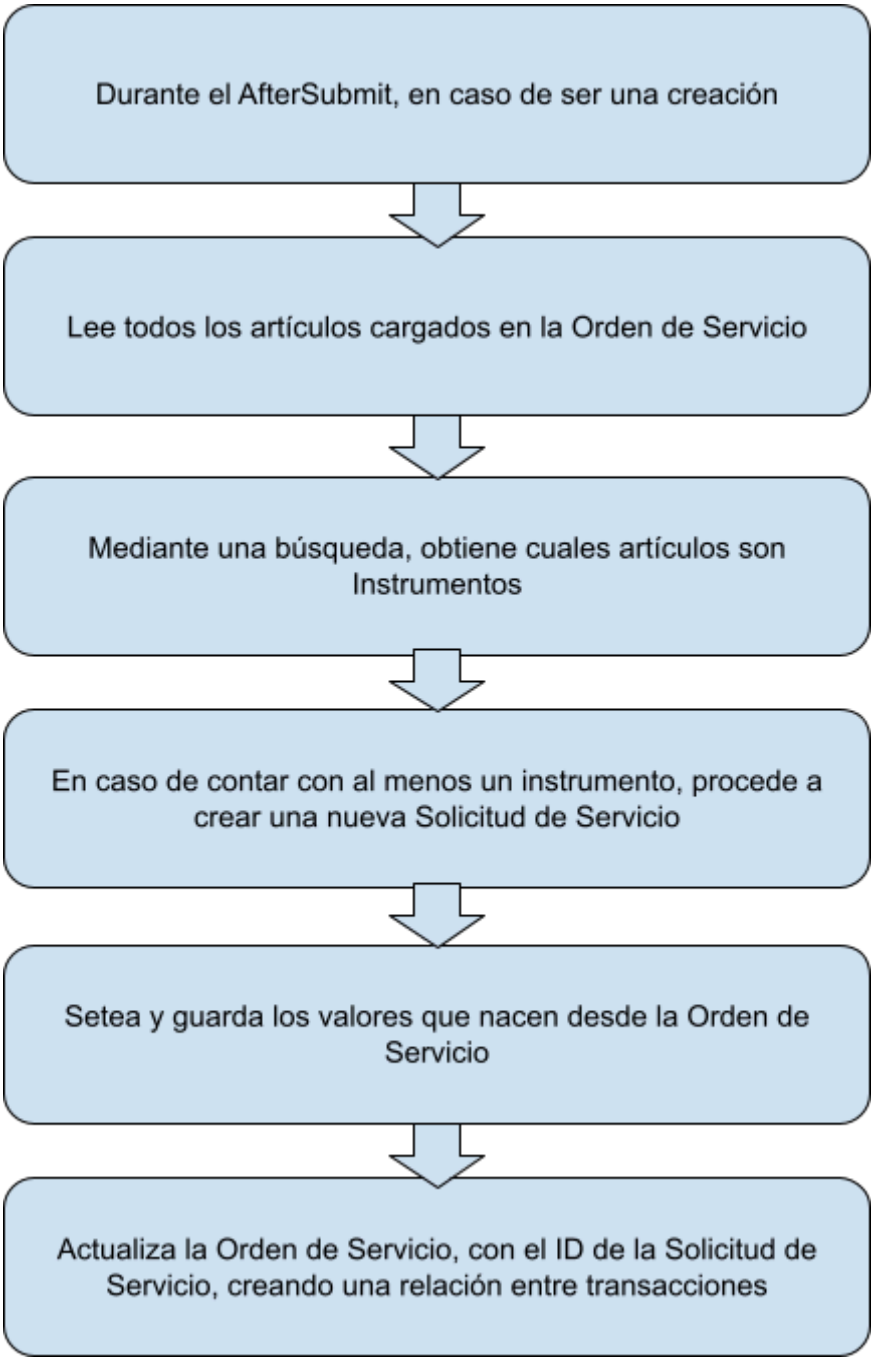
Durante el AfterSubmit, en caso de ser una creación

Lee todos los artículos cargados en la Orden de Servicio

Mediante una búsqueda, obtiene cuales artículos son Instrumentos

En caso de contar con al menos un instrumento, procede a crear una nueva Solicitud de Servicio

Setea y guarda los valores que nacen desde la Orden de Servicio

Actualiza la Orden de Servicio, con el ID de la Solicitud de Servicio, creando una relación entre transacciones